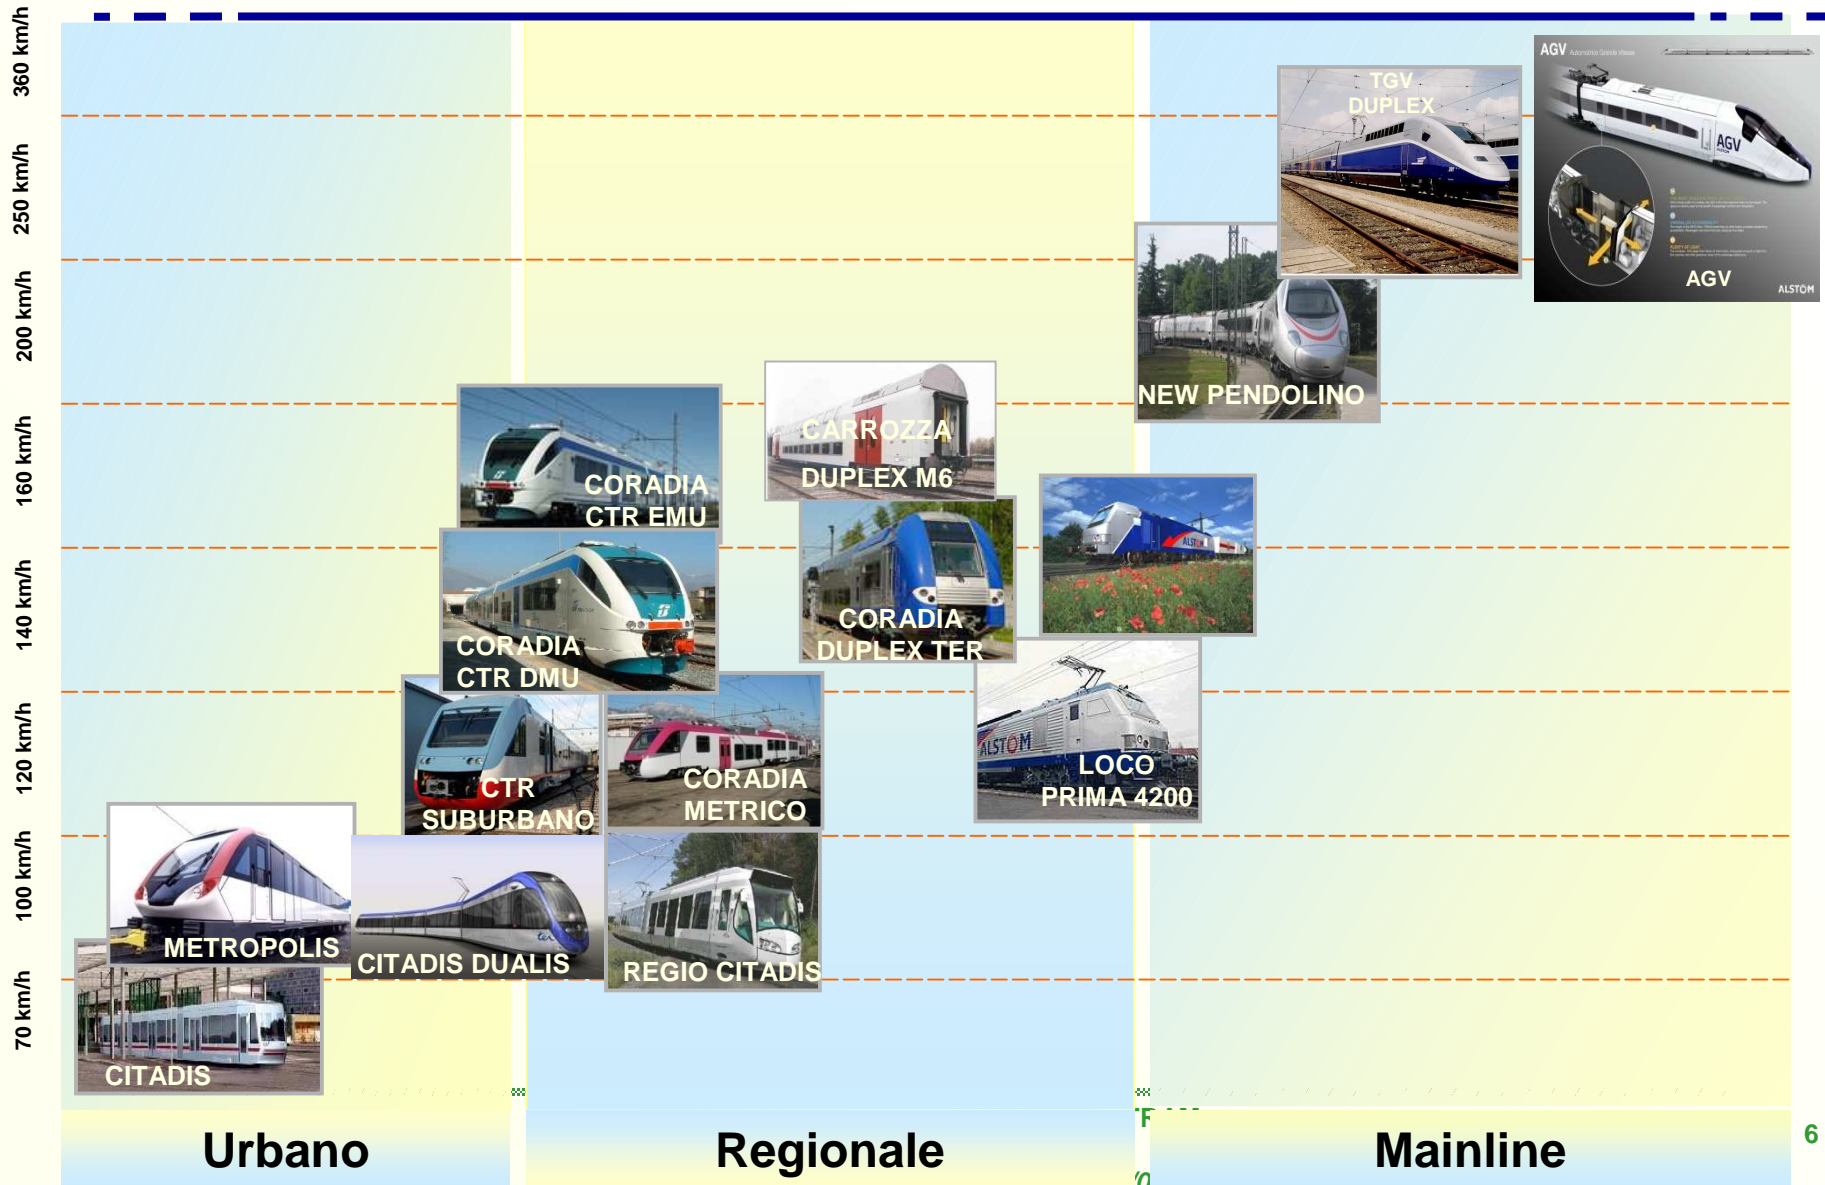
360 km/h
250 km/h
200 km/h
160 km/h
140 km/h
120 km/h
100 km/h
70 km/h

TGV DUPLEX

AGV

AGV

ALSTOM

NEW PENDOLINO

CARROZZA DUPLEX M6

CORADIA CTR EMU

CORADIA CTR DMU

CORADIA DUPLEX TER

ALSTOM

LOCO PRIMA 4200

ALSTOM

CTR SUBURBANO

CORADIA METRICO

METROPOLIS

CITADIS DUALIS

REGIO CITADIS

CITADIS

Urbano

Regionale

Mainline

6